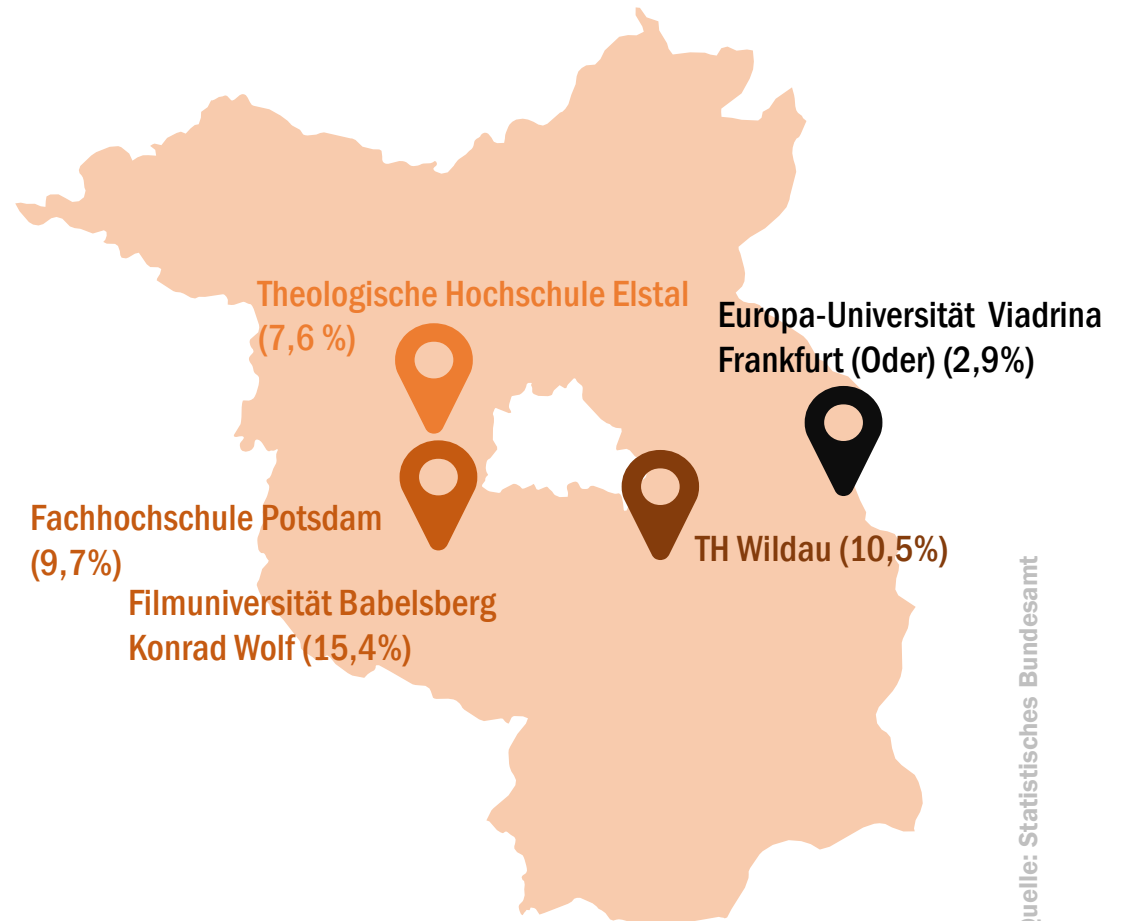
Theologische Hochschule Elstal (7,6 %)

Europa-Universität Viadrina Frankfurt (Oder) (2,9%)

Fachhochschule Potsdam (9,7%)

TH Wildau (10,5%)

Filmuniversität Babelsberg Konrad Wolf (15,4%)

Quelle: Statistisches Bundesamt